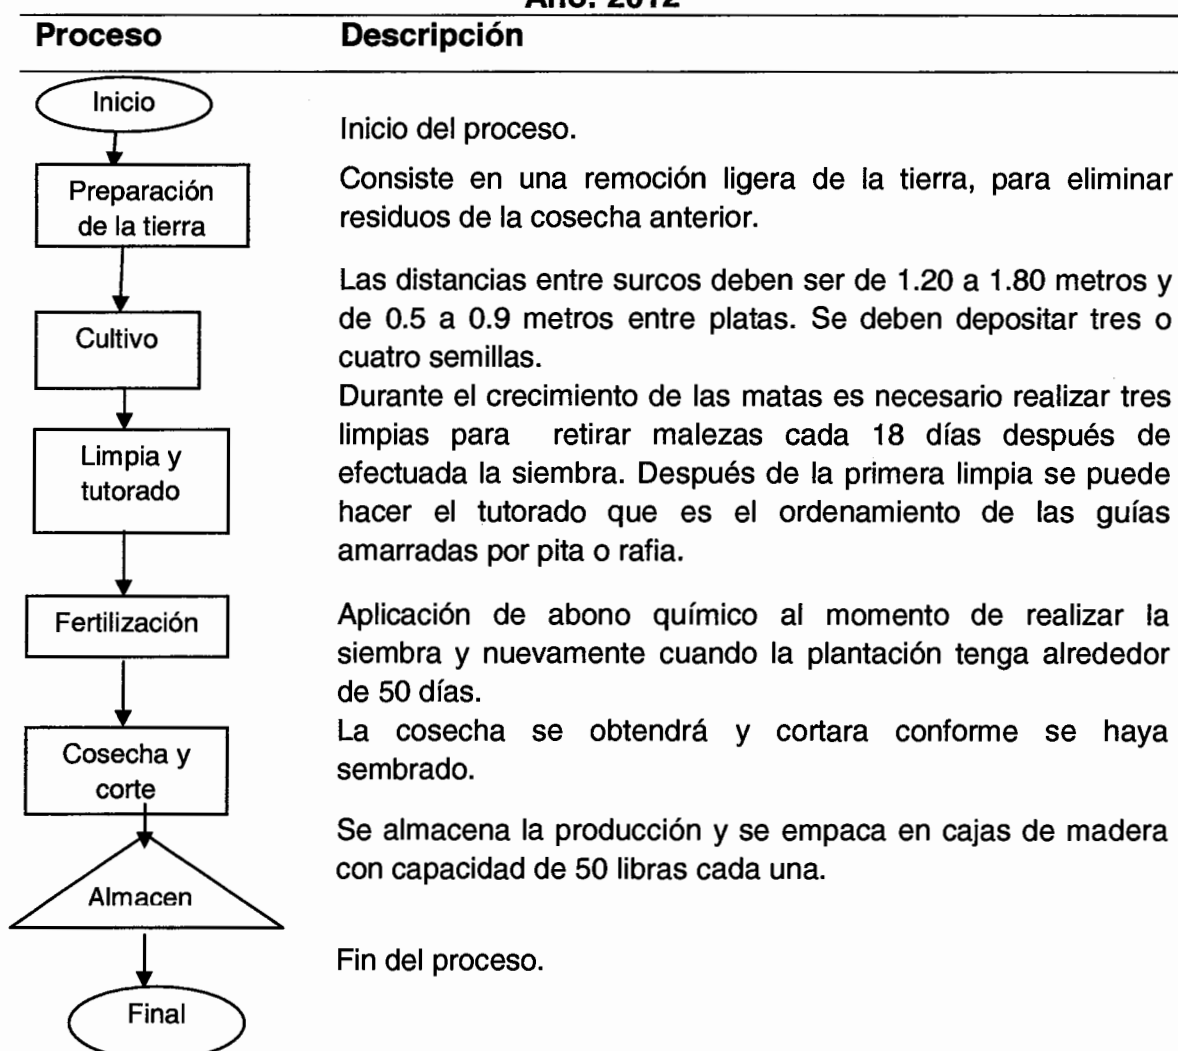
Año: 2012

| Proceso | Descripción |
|---|---|
| Inicio | Inicio del proceso. |
| Preparación de la tierra | Consiste en una remoción ligera de la tierra, para eliminar residuos de la cosecha anterior. |
| Cultivo | Las distancias entre surcos deben ser de 1.20 a 1.80 metros y de 0.5 a 0.9 metros entre platas. Se deben depositar tres o cuatro semillas. |
| Limpia y tutorado | Durante el crecimiento de las matas es necesario realizar tres limpias para retirar malezas cada 18 días después de efectuada la siembra. Después de la primera limpia se puede hacer el tutorado que es el ordenamiento de las guías amarradas por pita o rafia. |
| Fertilización | Aplicación de abono químico al momento de realizar la siembra y nuevamente cuando la plantación tenga alrededor de 50 días. |
| Cosecha y corte | La cosecha se obtendrá y cortara conforme se haya sembrado. |
| Almacen | Se almacena la producción y se empaca en cajas de madera con capacidad de 50 libras cada una. |
| Final | Fin del proceso. |